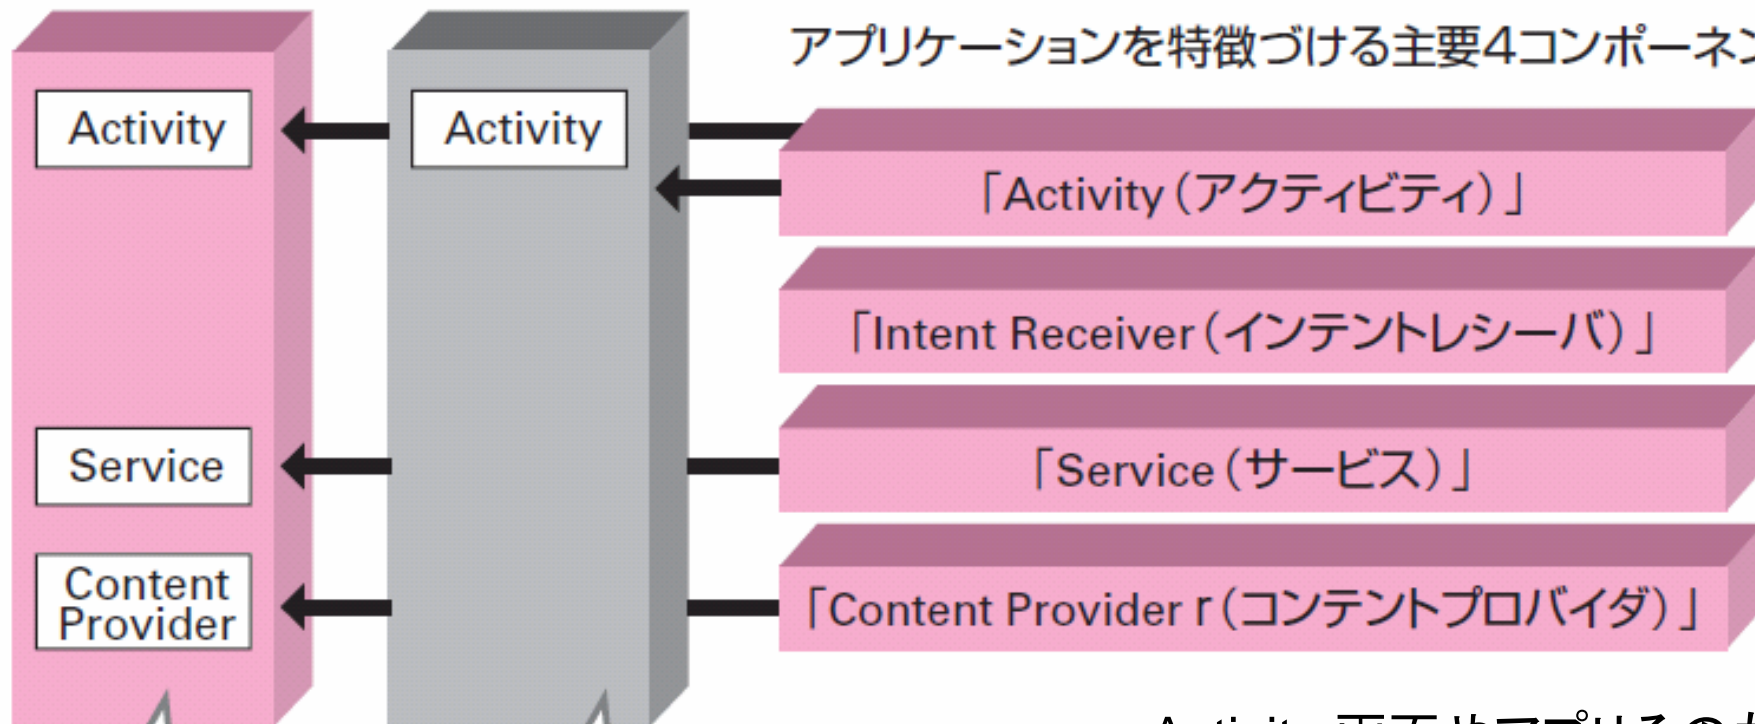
Activity

Service

Content Provider

Activity

アプリケーションを特徴づける主要4コンポーネン

「Activity（アクティビティ）」

「Intent Receiver（インテントレシーバ）」

「Service（サービス）」

「Content Provider r（コンテントプロバイダ）」

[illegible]